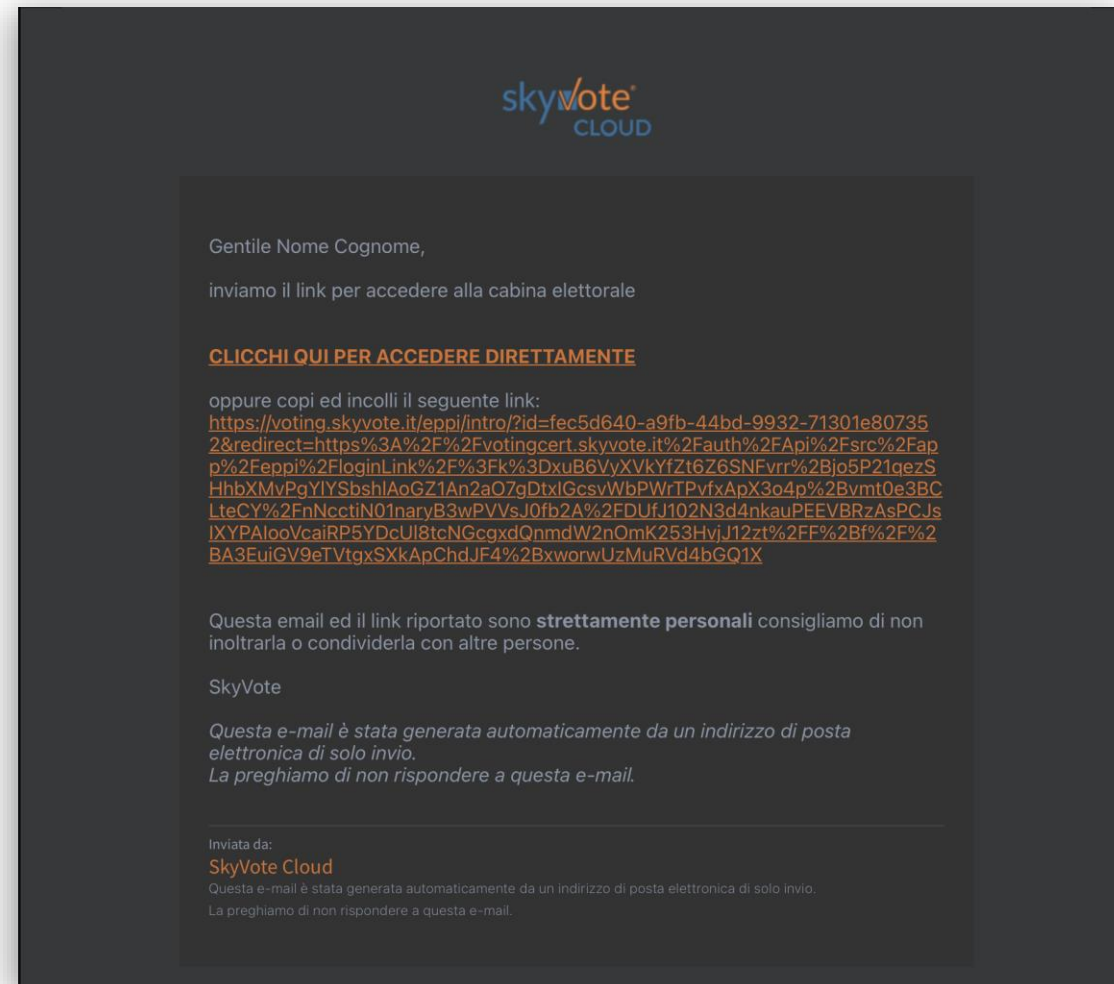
skyvote
CLOUD

Gentile Nome Cognome,

inviamo il link per accedere alla cabina elettorale

CLICCHI QUI PER ACCEDERE DIRETTAMENTE

oppure copi ed incolli il seguente link:
https://voting.skyvote.it/eppi/intro/?id=fec5d640-a9fb-44bd-9932-71301e807352&redirect=https%3A%2F%2Fvotingcert.skyvote.it%2Fauth%2FApi%2Fsrc%2Fapp%2Feppi%2FloginLink%2F%3Fk%3DxuB6VyXVkYfZt6Z6SNFvrr%2Bjo5P21qezSHhbXMvPgYlYSbshlAoGZ1An2aO7gDtxlGcsvWbPWrTPvfxApX3o4p%2Bvmt0e3BCLteCY%2FnNcctiN01naryB3wPVVsJ0fb2A%2FDUfJ102N3d4nkauPEEVBRzAsPCJslXYPAlooVcaiRP5YDcUl8tcNGcgxdQnmdW2nOmK253HvjJ12zt%2FF%2Bf%2F%2BA3EuiGV9eTVtgxSXkApChdJF4%2BxworwUzMuRVd4bGQ1X

Questa email ed il link riportato sono strettamente personali consigliamo di non inoltrarla o condividerla con altre persone.

SkyVote

Questa e-mail è stata generata automaticamente da un indirizzo di posta elettronica di solo invio.
La preghiamo di non rispondere a questa e-mail.

Inviata da:
SkyVote Cloud
Questa e-mail è stata generata automaticamente da un indirizzo di posta elettronica di solo invio.
La preghiamo di non rispondere a questa e-mail.